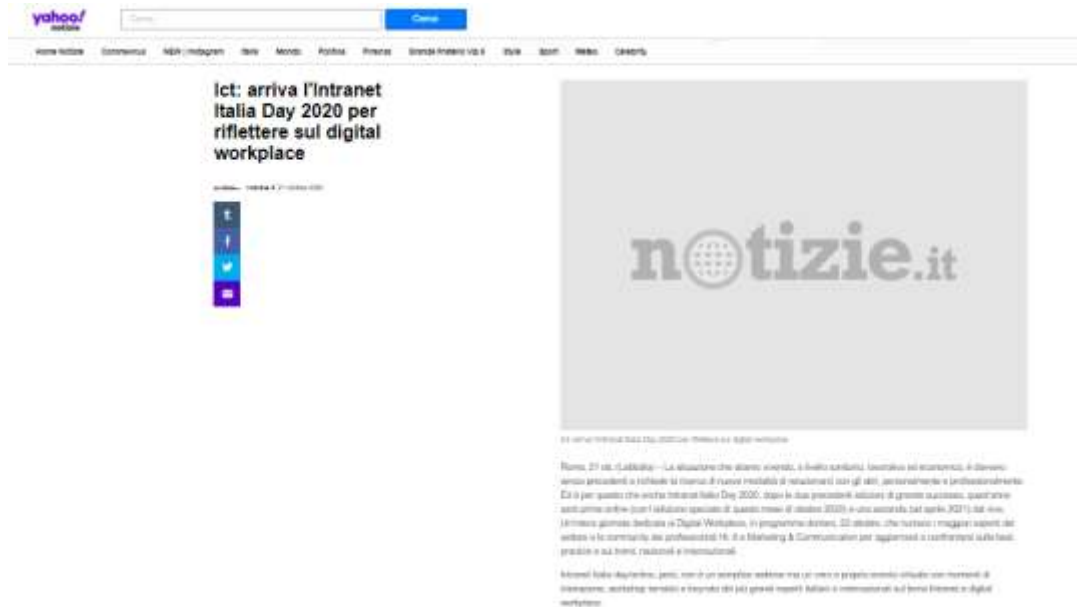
yahoo! notizie

Cerca

Cerca

Home Notizie   Coronavirus   NBA | Instagram   Italia   Mondo   Politica   Finanza   Grande Fratello Vip 5   Stile   Sport   Meteo   Celebrità

Ict: arriva l'Intranet Italia Day 2020 per riflettere sul digital workplace

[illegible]

t
f

n tizie.it

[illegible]

Roma, 21 ott. (Labitalia) - La situazione che stiamo vivendo, a livello sanitario, lavorativo ed economico, ci dovrebbe senza precedenti e richiede la ricerca di nuove modalità di relazionarci con gli altri, personalmente e professionalmente. Ed è per questo che anche Intranet Italia Day 2020, dopo le due precedenti edizioni di grande successo, quest'anno sarà prima online (con l'edizione speciale di questo mese di ottobre 2020) e una seconda (ad aprile 2021) dal vivo. Un'intera giornata dedicata al Digital Workplace, in programma domani, 22 ottobre, che riunisce i maggiori esperti del settore e la community dei professionisti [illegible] Marketing & Communication per aggiornarsi e confrontarsi sulle best practice e sui trend nazionali e internazionali.

Intranet Italia day/online, però, non è un semplice webinar ma un vero e proprio evento virtuale con momenti di interazione, workshop tematici e keynote dei più grandi esperti italiani e internazionali sul tema Intranet e digital workplace.